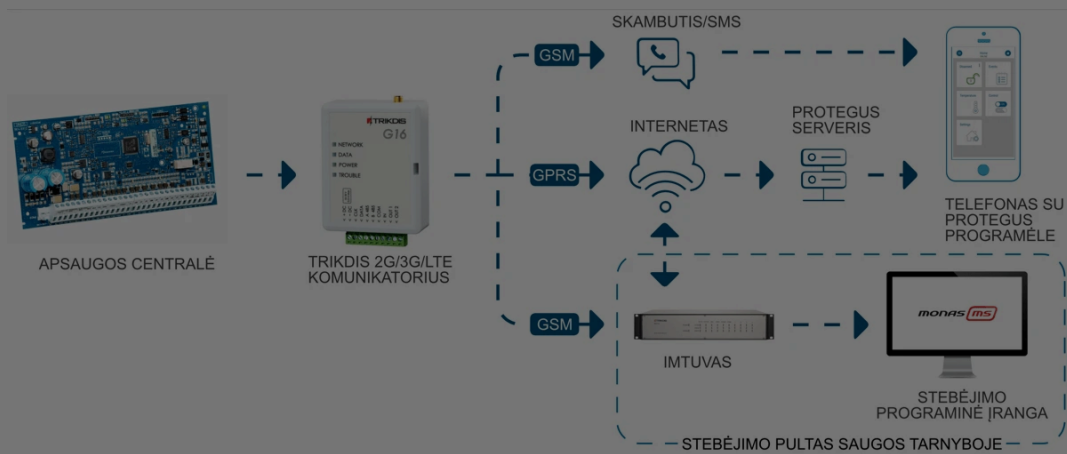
SKAMBUTIS/SMS

GSM

INTERNETAS

PROTEGUS SERVERIS

GPRS

TRIKDIS

G16

NETWORK

DATA

POWER

TROUBLE

APSAUGOS CENTRALĖ

TRIKDIS 2G/3G/LTE KOMUNIKATORIUS

TELEFONAS SU PROTEGUS PROGRAMĖLE

GSM

IMTUVAS

monas MS

STEBĖJIMO PROGRAMINĖ ĮRANGA

STEBĖJIMO PULTAS SAUGOS TARNYBOJE